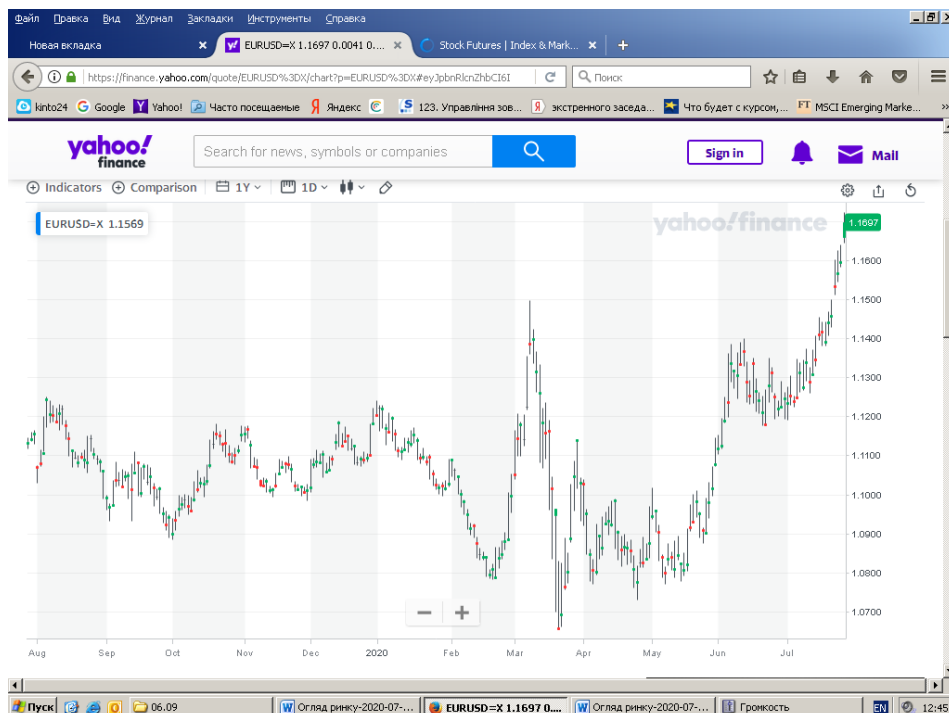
Файл Правка Вид Журнал Закладки Инструменты Справка

Новая вкладка ×
EURUSD=X 1.1697 0.0041 0.... ×
Stock Futures | Index & Mark... ×
+

https://finance.yahoo.com/quote/EURUSD%3DX/chart?p=EURUSD%3DX#eyJpbnRlcnZhbCI6I
Поиск

kinto24 Google Yahoo! Часто посещаемые Яндекс 123. Управління зов... экстренного заседа... Что будет с курсом,... MSCI Emerging Marke...

yahoo! finance
Search for news, symbols or companies
Sign in
Mail

Indicators Comparison 1Y 1D

EURUSD=X 1.1569
yahoo!finance
1.1697
1.1600
1.1500
1.1400
1.1300
1.1200
1.1100
1.1000
1.0900
1.0800
1.0700

Aug Sep Oct Nov Dec 2020 Feb Mar Apr May Jun Jul

Пуск 06.09 Огляд ринку-2020-07-... EURUSD=X 1.1697 0.... Огляд ринку-2020-07-... Громкость EN 12:45